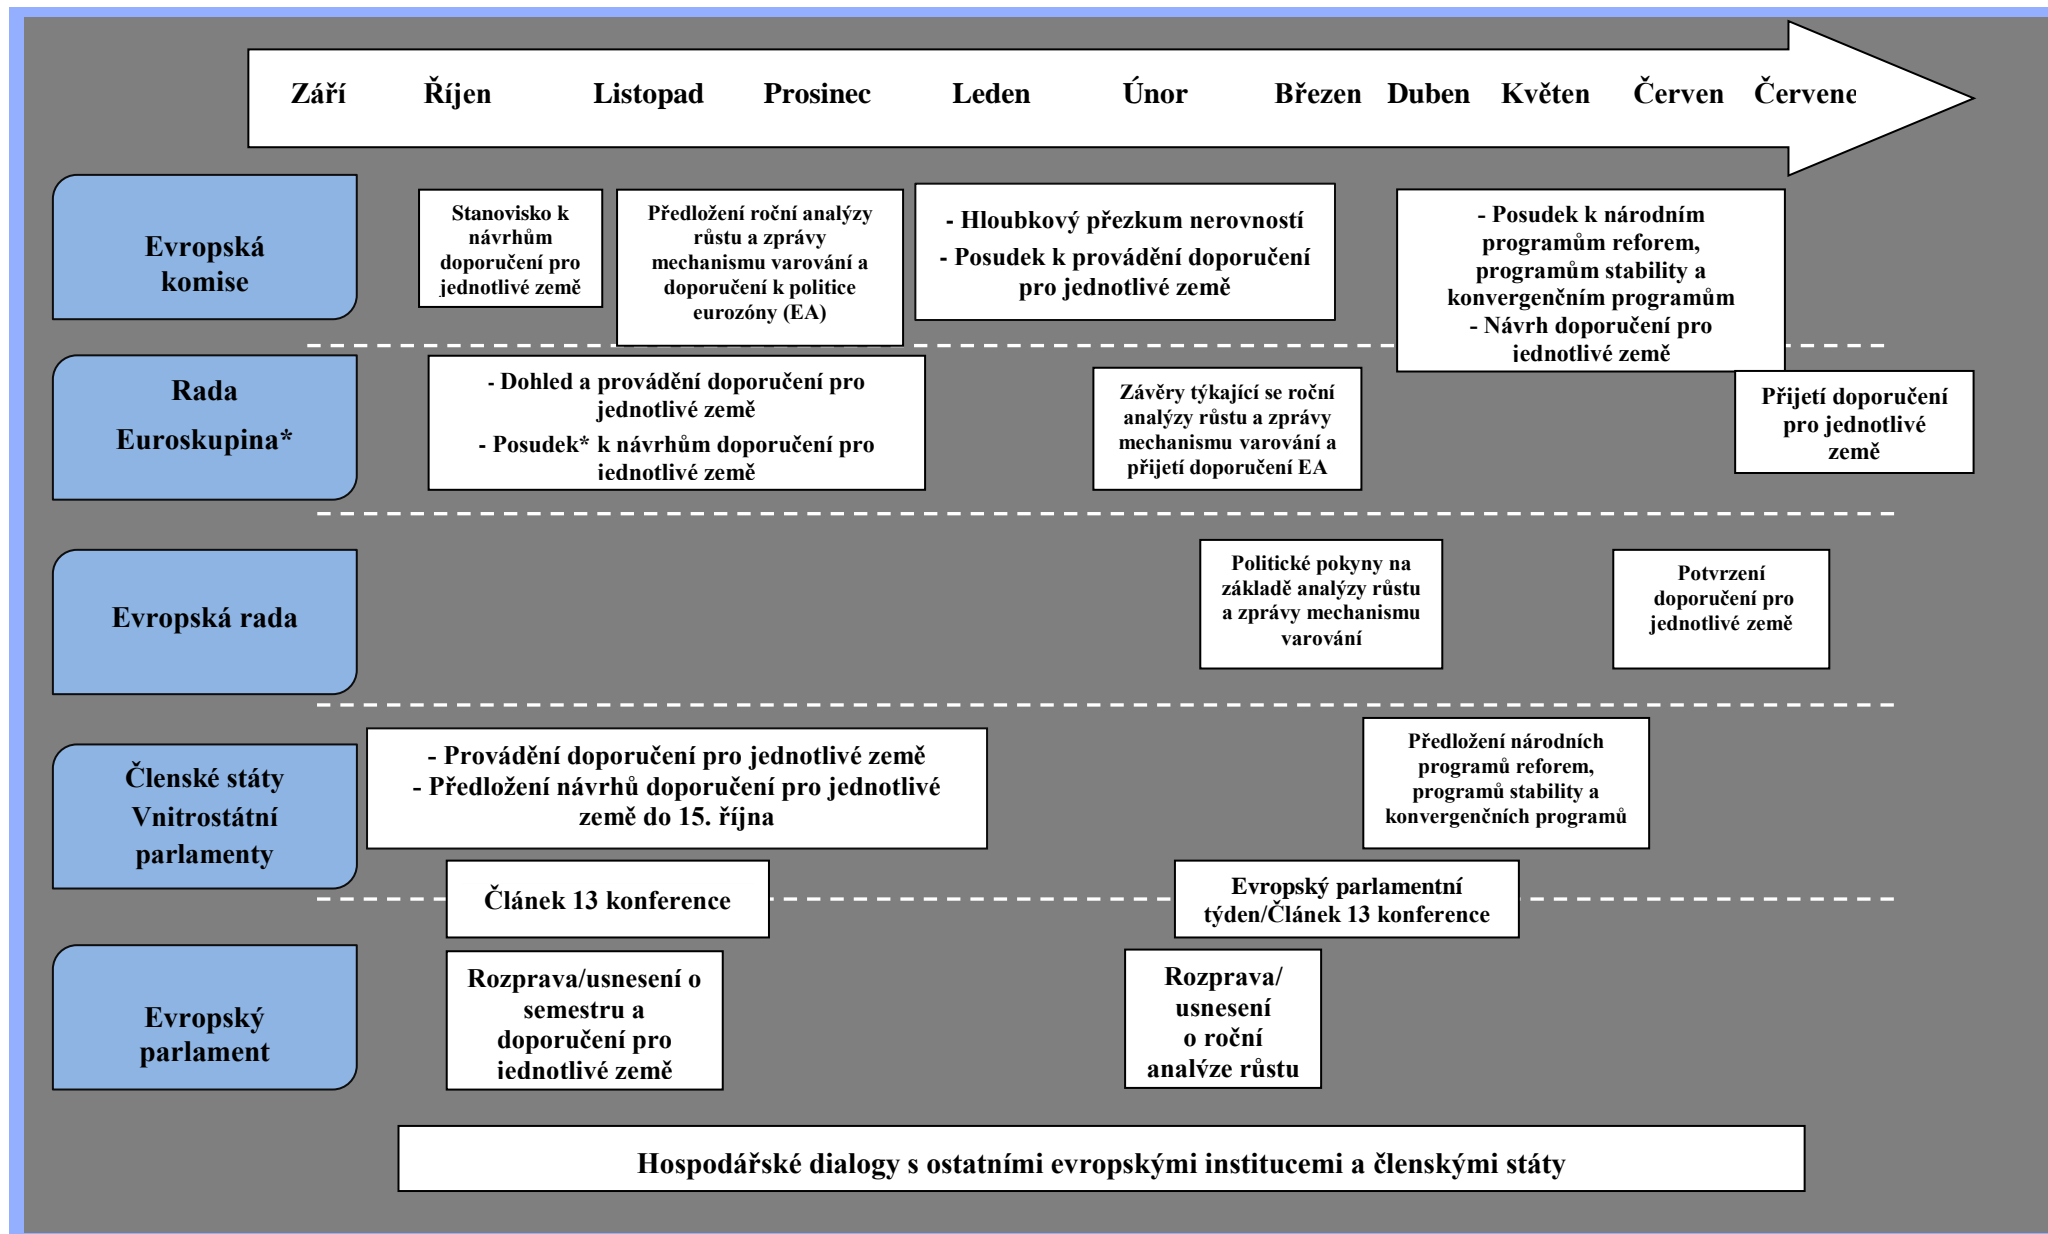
Září Říjen Listopad Prosinec Leden Únor Březen Duben Květen Červen Červene

Evropská komise

Stanovisko k návrhům doporučení pro jednotlivé země

Předložení roční analýzy růstu a zprávy mechanismu varování a doporučení k politice eurozóny (EA)

- Hloubkový přezkum nerovností
- Posudek k provádění doporučení pro jednotlivé země

- Posudek k národním programům reforem, programům stability a konvergenčním programům
- Návrh doporučení pro jednotlivé země

Rada Euroskupina*

- Dohled a provádění doporučení pro jednotlivé země
- Posudek* k návrhům doporučení pro jednotlivé země

Závěry týkající se roční analýzy růstu a zprávy mechanismu varování a přijetí doporučení EA

Přijetí doporučení pro jednotlivé země

Evropská rada

Politické pokyny na základě analýzy růstu a zprávy mechanismu varování

Potvrzení doporučení pro jednotlivé země

Členské státy Vnitrostátní parlamenty

- Provádění doporučení pro jednotlivé země
- Předložení návrhů doporučení pro jednotlivé země do 15. října

Předložení národních programů reforem, programů stability a konvergenčních programů

Článek 13 konference

Evropský parlamentní týden/Článek 13 konference

Evropský parlament

Rozprava/usnesení o semestru a doporučení pro jednotlivé země

Rozprava/ usnesení o roční analýze růstu

Hospodářské dialogy s ostatními evropskými institucemi a členskými státy